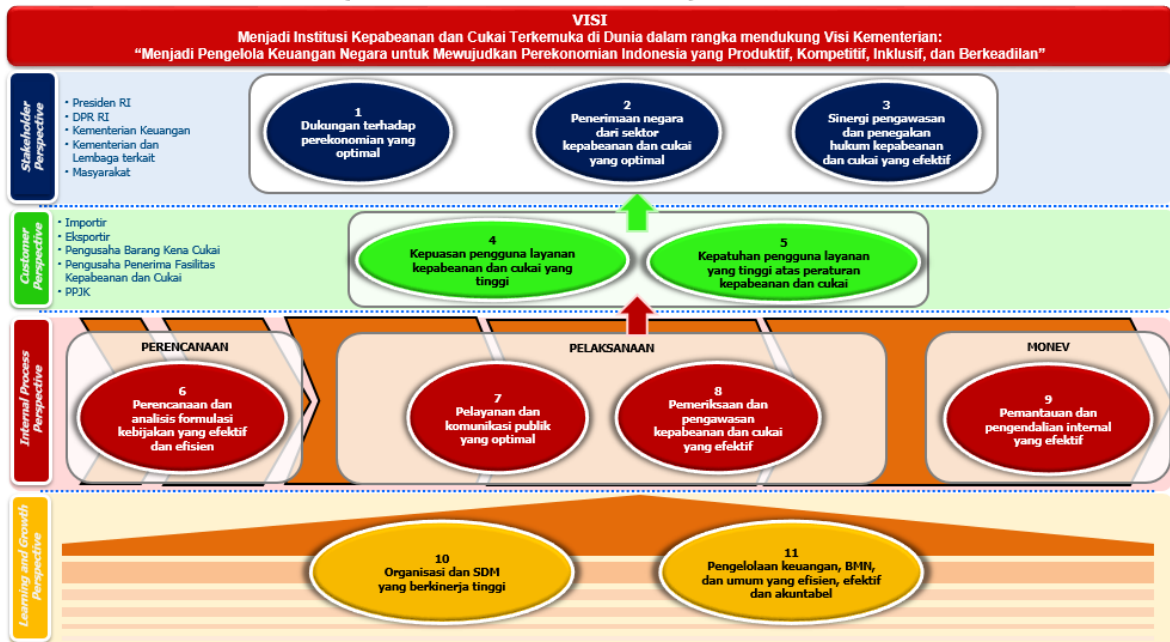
VISI
Menjadi Institusi Kepabeanan dan Cukai Terkemuka di Dunia dalam rangka mendukung Visi Kementerian:
"Menjadi Pengelola Keuangan Negara untuk Mewujudkan Perekonomian Indonesia yang Produktif, Kompetitif, Inklusif, dan Berkeadilan"

Stakeholder Perspective

• Presiden RI
• DPR RI
• Kementerian Keuangan
• Kementerian dan Lembaga terkait
• Masyarakat

1
Dukungan terhadap perekonomian yang optimal

2
Penerimaan negara dari sektor kepabeanan dan cukai yang optimal

3
Sinergi pengawasan dan penegakan hukum kepabeanan dan cukai yang efektif

Customer Perspective

• Importir
• Eksportir
• Pengusaha Barang Kena Cukai
• Pengusaha Penerima Fasilitas Kepabeanan dan Cukai
• PPJK

4
Kepuasan pengguna layanan kepabeanan dan cukai yang tinggi

5
Kepatuhan pengguna layanan yang tinggi atas peraturan kepabeanan dan cukai

Internal Process Perspective

PERENCANAAN

6
Perencanaan dan analisis formulasi kebijakan yang efektif dan efisien

PELAKSANAAN

7
Pelayanan dan komunikasi publik yang optimal

8
Pemeriksaan dan pengawasan kepabeanan dan cukai yang efektif

MONEV

9
Pemantauan dan pengendalian internal yang efektif

Learning and Growth Perspective

10
Organisasi dan SDM yang berkinerja tinggi

11
Pengelolaan keuangan, BMN, dan umum yang efisien, efektif dan akuntabel